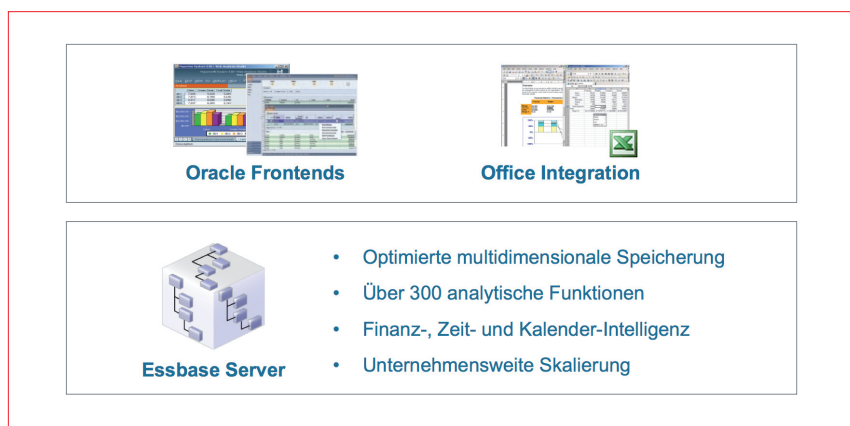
Oracle Frontends

Office Integration

Essbase Server

- Optimierte multidimensionale Speicherung
- Über 300 analytische Funktionen
- Finanz-, Zeit- und Kalender-Intelligenz
- Unternehmensweite Skalierung